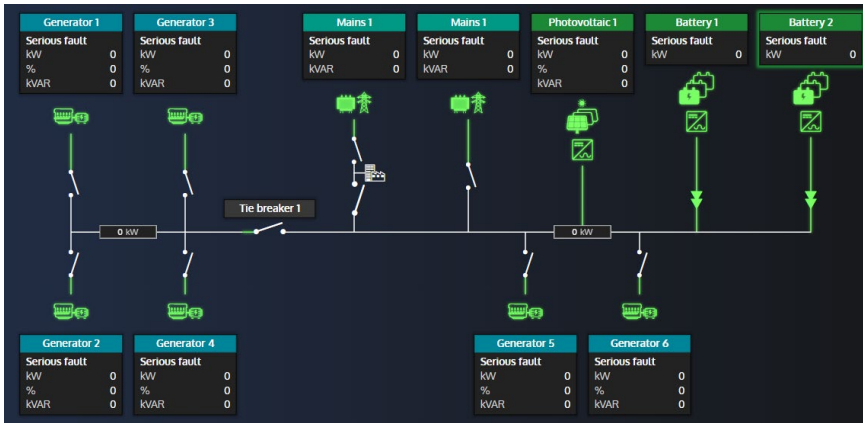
Generator 1
Serious fault
kW 0
% 0
kVAR 0

Generator 3
Serious fault
kW 0
% 0
kVAR 0

Mains 1
Serious fault
kW 0
kVAR 0

Mains 1
Serious fault
kW 0
kVAR 0

Photovoltaic 1
Serious fault
kW 0
% 0
kVAR 0

Battery 1
Serious fault
kW 0

Battery 2
Serious fault
kW 0

Tie breaker 1

0 kW

0 kW

Generator 2
Serious fault
kW 0
% 0
kVAR 0

Generator 4
Serious fault
kW 0
% 0
kVAR 0

Generator 5
Serious fault
kW 0
% 0
kVAR 0

Generator 6
Serious fault
kW 0
% 0
kVAR 0